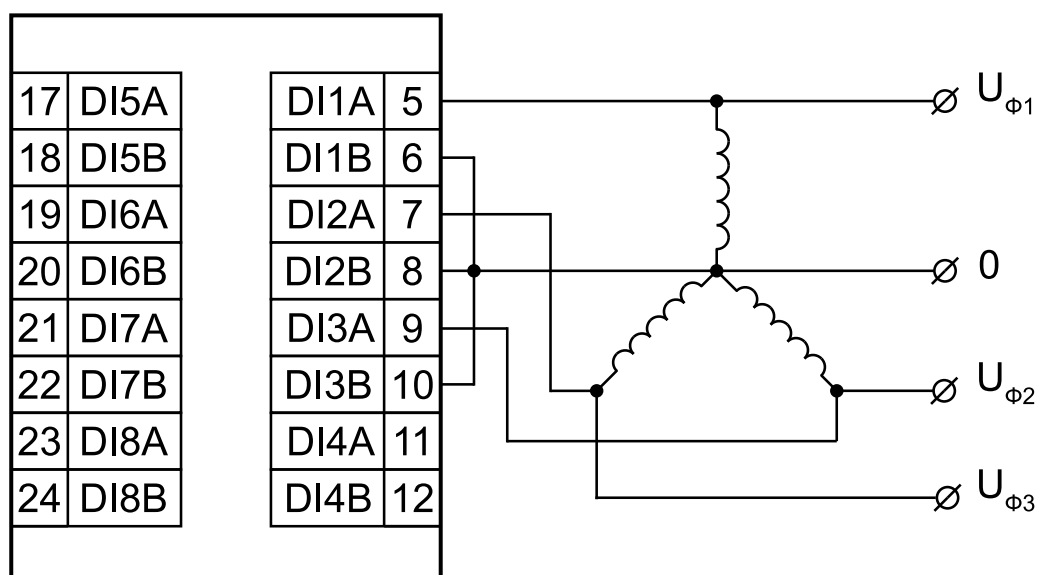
| 17 | DI5A |
|---|---|
| 18 | DI5B |
| 19 | DI6A |
| 20 | DI6B |
| 21 | DI7A |
| 22 | DI7B |
| 23 | DI8A |
| 24 | DI8B |

| DI1A | 5 |
|---|---|
| DI1B | 6 |
| DI2A | 7 |
| DI2B | 8 |
| DI3A | 9 |
| DI3B | 10 |
| DI4A | 11 |
| DI4B | 12 |

$U_{Ф1}$

0

$U_{Ф2}$

$U_{Ф3}$